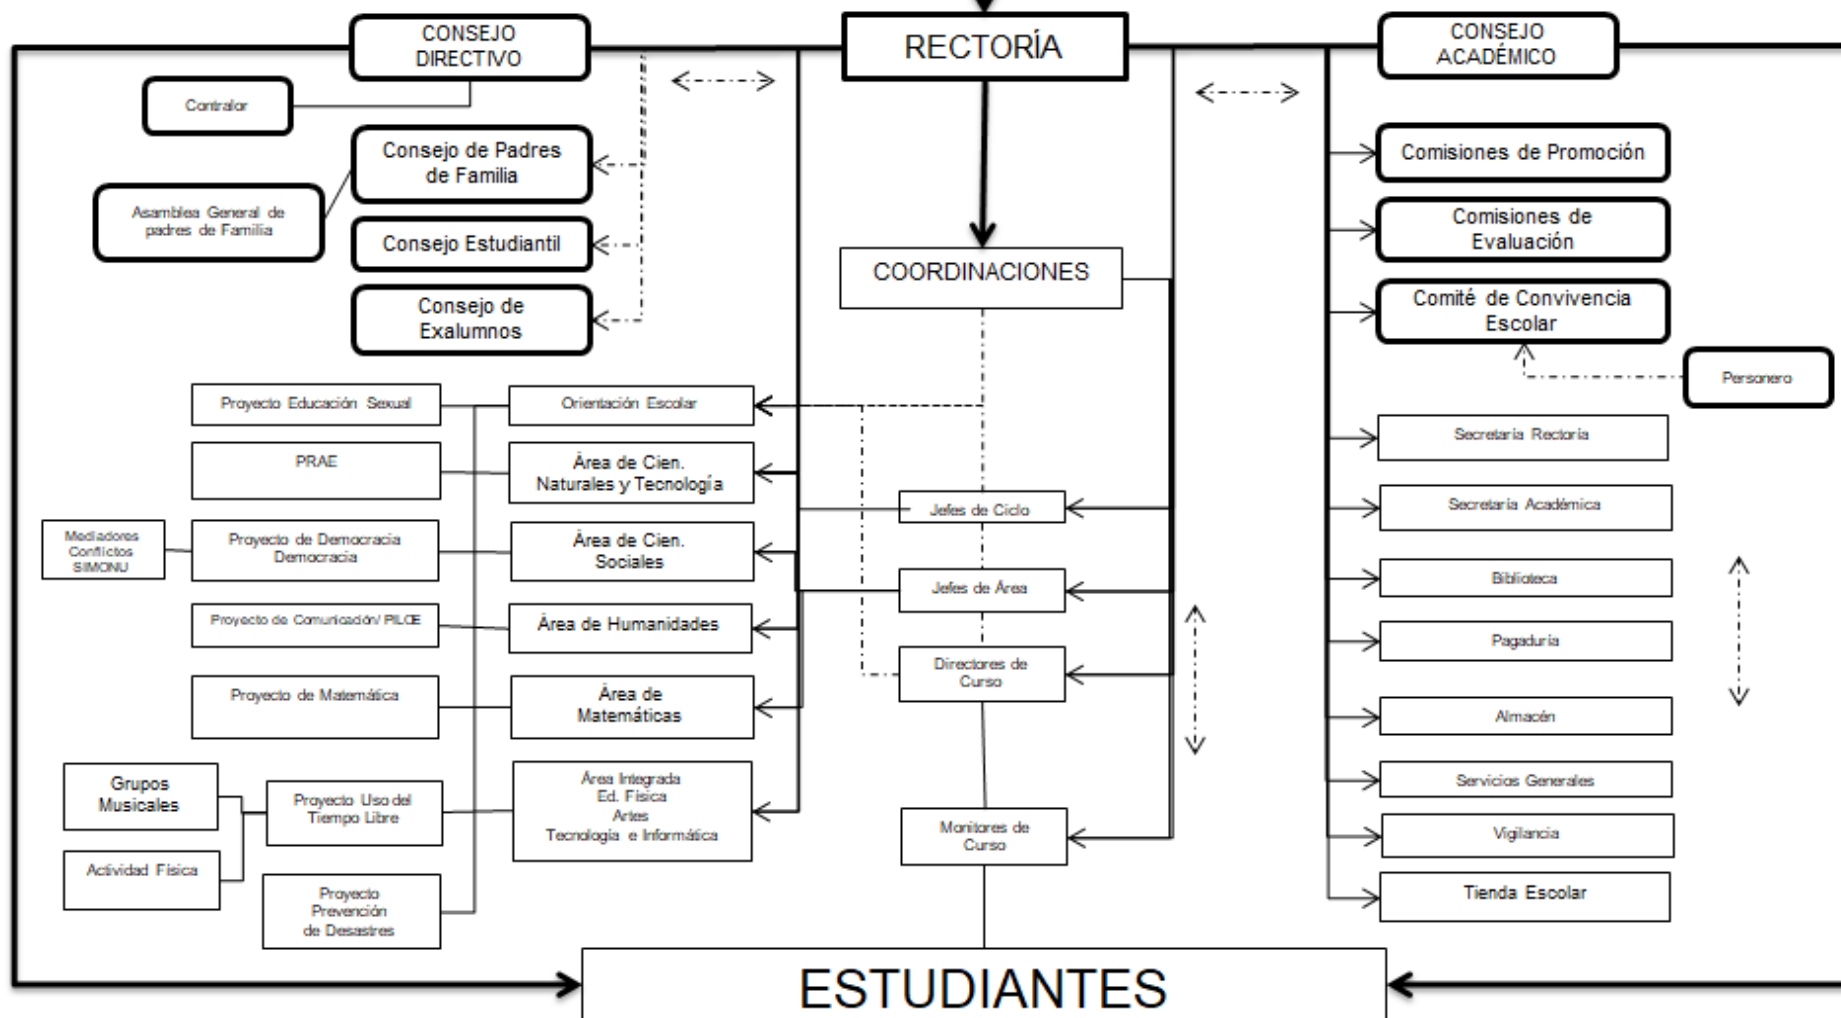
CONSEJO DIRECTIVO

RECTORÍA

CONSEJO ACADÉMICO

Contralor

Consejo de Padres de Familia

Asamblea General de padres de Familia

Consejo Estudiantil

Consejo de Exalumnos

COORDINACIONES

Comisiones de Promoción

Comisiones de Evaluación

Comité de Convivencia Escolar

Personero

Proyecto Educación Sexual

Orientación Escolar

PRAE

Área de Cien. Naturales y Tecnología

Mediadores Conflictos SIMONU

Proyecto de Democracia Democracia

Área de Cien. Sociales

Proyecto de Comunicación/ PILCE

Área de Humanidades

Proyecto de Matemática

Área de Matemáticas

Grupos Musicales

Proyecto Uso del Tiempo Libre

Área Integrada Ed. Física Artes Tecnología e Informática

Actividad Física

Proyecto Prevención de Desastres

Jefes de Ciclo

Jefes de Área

Directores de Curso

Monitores de Curso

Secretaría Rectoría

Secretaría Académica

Biblioteca

Pagaduría

Almacén

Servicios Generales

Vigilancia

Tienda Escolar

ESTUDIANTES